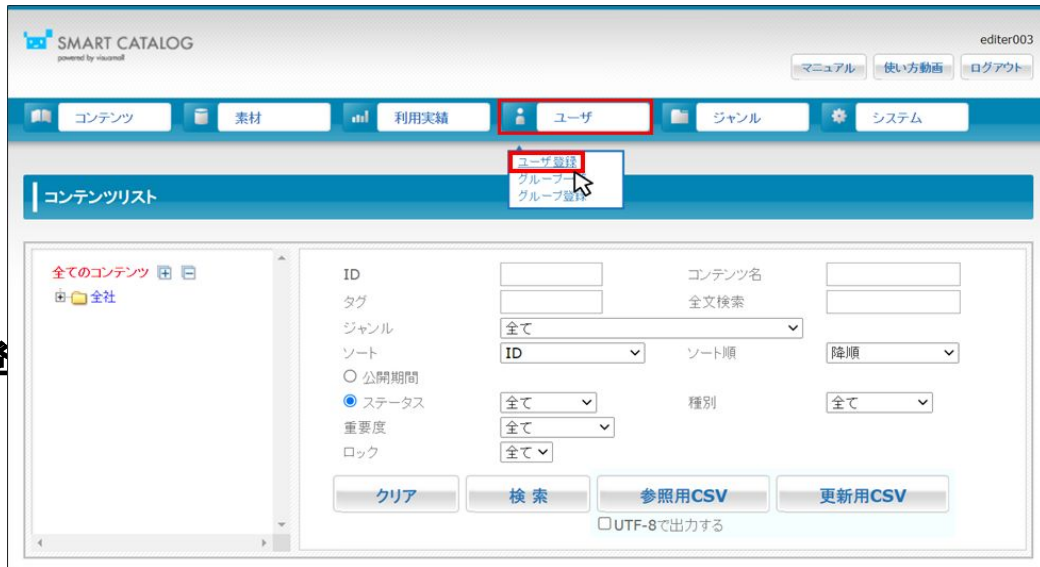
SMART CATALOG
powered by visumall

editer003

マニュアル 使い方動画 ログアウト

コンテンツ 素材 利用実績 ユーザ ジャンル システム

ユーザ登録
グループ一
グループ登録

コンテンツリスト

全てのコンテンツ
全社

ID
コンテンツ名
タグ
全文検索
ジャンル 全て
ソート ID
ソート順 降順
公開期間
ステータス 全て
種別 全て
重要度 全て
ロック 全て

クリア
検 索
参照用CSV
更新用CSV
UTF-8で出力する